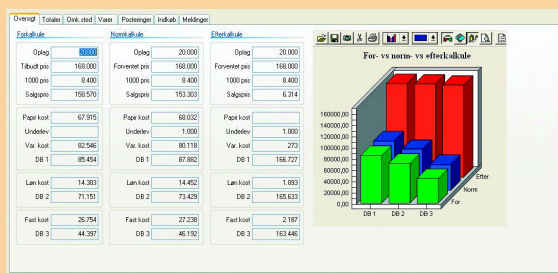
Oversigt | Totaler | Omk. sted | Varer | Posteringer | Indkøb | Meldinger

Forkalkule

| | |
|---|---|
| Oplag | 20.000 |
| Tilbudt pris | 168.000 |
| 1000 pris | 8.400 |
| Salgspris | 158.570 |

| | |
|---|---|
| Papir kost | 67.915 |
| Underlev | |
| Var. kost | 82.546 |
| DB 1 | 85.454 |

| | |
|---|---|
| Løn kost | 14.303 |
| DB 2 | 71.151 |

| | |
|---|---|
| Fast kost | 26.754 |
| DB 3 | 44.397 |

Normkalkule

| | |
|---|---|
| Oplag | 20.000 |
| Forventet pris | 168.000 |
| 1000 pris | 8.400 |
| Salgspris | 153.303 |

| | |
|---|---|
| Papir kost | 68.032 |
| Underlev | 1.000 |
| Var. kost | 80.118 |
| DB 1 | 87.882 |

| | |
|---|---|
| Løn kost | 14.452 |
| DB 2 | 73.429 |

| | |
|---|---|
| Fast kost | 27.238 |
| DB 3 | 46.192 |

Efterkalkule

| | |
|---|---|
| Oplag | 20.000 |
| Forventet pris | 168.000 |
| 1000 pris | 8.400 |
| Salgspris | 6.314 |

| | |
|---|---|
| Papir kost | |
| Underlev | 1.000 |
| Var. kost | 273 |
| DB 1 | 166.727 |

| | |
|---|---|
| Løn kost | 1.093 |
| DB 2 | 165.633 |

| | |
|---|---|
| Fast kost | 2.187 |
| DB 3 | 163.446 |

For- vs norm- vs efterkalkule

160000,00
140000,00
120000,00
100000,00
80000,00
60000,00
40000,00
20000,00
0,00

DB 1 DB 2 DB 3

Efter
Norm
For